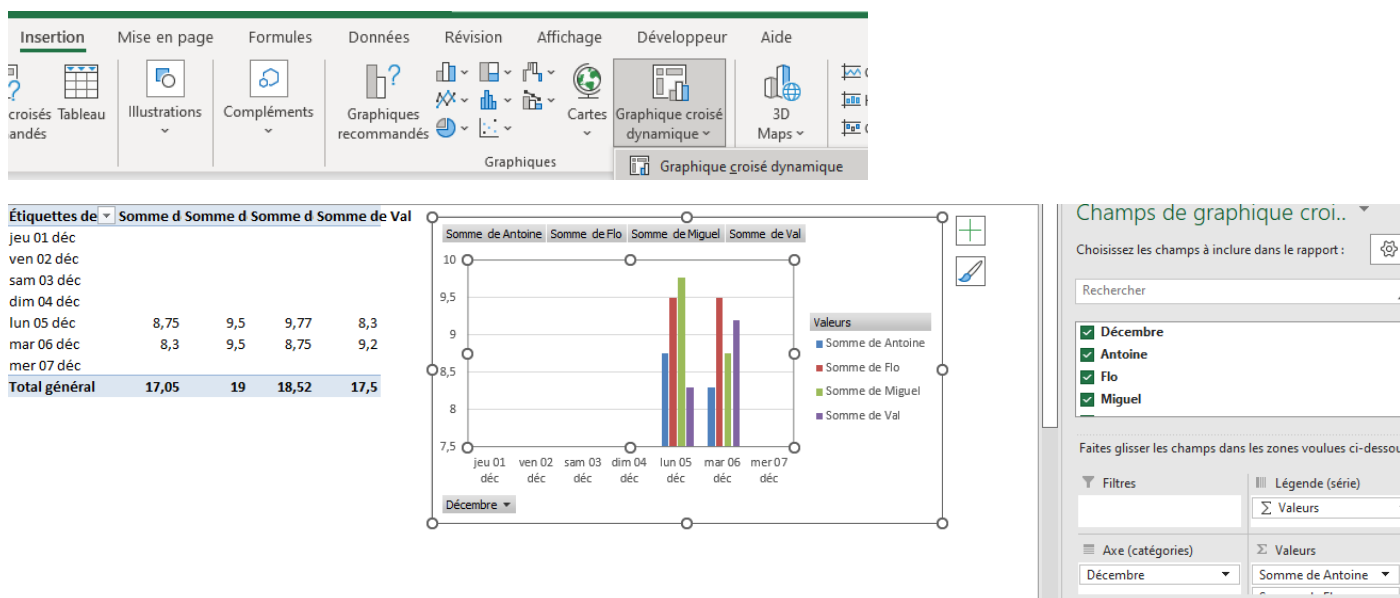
Insertion Mise en page Formules Données Révision Affichage Développeur Aide

croisés andés Tableau Illustrations Compléments Graphiques recommandés Cartes Graphique croisé dynamique 3D Maps

Graphiques

Graphique croisé dynamique

| Étiquettes de | Somme d | Somme d | Somme d | Somme de Val |
|---|---|---|---|---|
| jeu 01 déc | | | | |
| ven 02 déc | | | | |
| sam 03 déc | | | | |
| dim 04 déc | | | | |
| lun 05 déc | 8,75 | 9,5 | 9,77 | 8,3 |
| mar 06 déc | 8,3 | 9,5 | 8,75 | 9,2 |
| mer 07 déc | | | | |
| Total général | 17,05 | 19 | 18,52 | 17,5 |

Somme de Antoine Somme de Flo Somme de Miguel Somme de Val

10
9,5
9
8,5
8
7,5

jeu 01 déc ven 02 déc sam 03 déc dim 04 déc lun 05 déc mar 06 déc mer 07 déc

Décembre

Valeurs
Somme de Antoine
Somme de Flo
Somme de Miguel
Somme de Val

Champs de graphique croi..
Choisissez les champs à inclure dans le rapport :
Rechercher
Décembre
Antoine
Flo
Miguel
Faites glisser les champs dans les zones voulues ci-dessou
Filtres
Légende (série)
Σ Valeurs
Axe (catégories)
Σ Valeurs
Décembre
Somme de Antoine